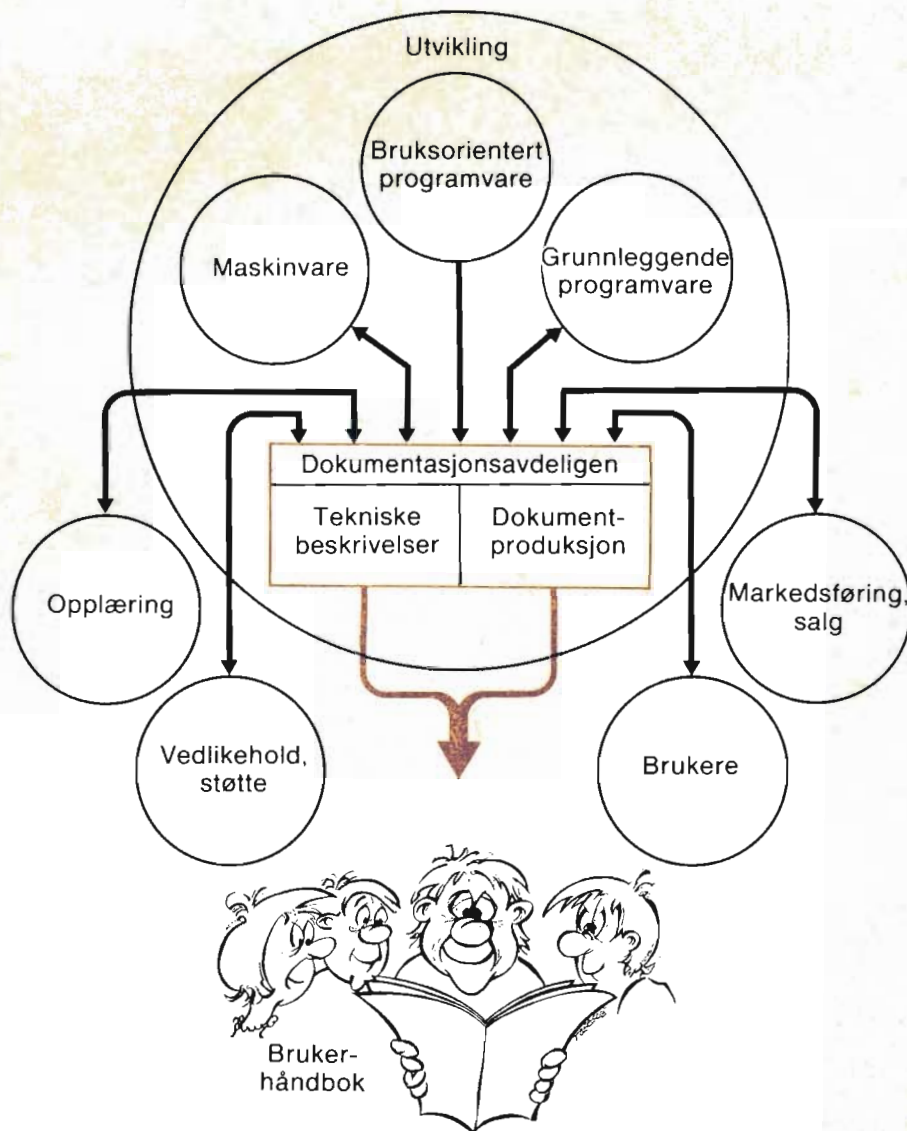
Utvikling

Bruksorientert programvare

Maskinvare

Grunnleggende programvare

Dokumentasjonsavdeligen

Tekniske beskrivelser

Dokument-produksjon

Opplæring

Markedsføring, salg

Vedlikehold, støtte

Brukere

Bruker-håndbok